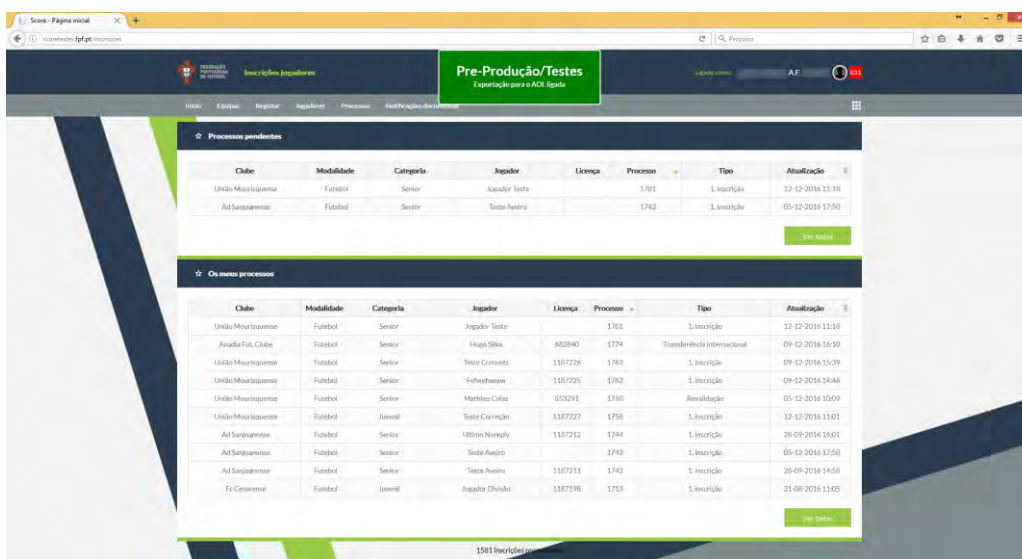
Score - Página inicial

scoretestes.fpf.pt/inscricoes

Pesquisar

FEDERAÇÃO PORTUGUESA DE FUTEBOL

Inscrições Jogadores

Pre-Produção/Testes
Exportação para o AOL ligada

Ligado como: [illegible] A.F. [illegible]

Início Equipas Registar Jogadores Processos Notificações documentos

Processos pendentes

| Clube | Modalidade | Categoria | Jogador | Licença | Processo | Tipo | Atualização |
|---|---|---|---|---|---|---|---|
| União Mourisquense | Futebol | Senior | Jogador Teste | | 1781 | 1. inscrição | 12-12-2016 11:18 |
| Ad Sanjoanense | Futebol | Senior | Teste Aveiro | | 1743 | 1. inscrição | 05-12-2016 17:50 |

Ver todos

Os meus processos

| Clube | Modalidade | Categoria | Jogador | Licença | Processo | Tipo | Atualização |
|---|---|---|---|---|---|---|---|
| União Mourisquense | Futebol | Senior | Jogador Teste | | 1781 | 1. inscrição | 12-12-2016 11:18 |
| Anadia Fut. Clube | Futebol | Senior | Hugo Silva | 682840 | 1774 | Transferência internacional | 09-12-2016 16:10 |
| União Mourisquense | Futebol | Senior | Teste Coments | 1187226 | 1763 | 1. inscrição | 09-12-2016 15:39 |
| União Mourisquense | Futebol | Senior | Fsfwefwesw | 1187225 | 1762 | 1. inscrição | 09-12-2016 14:46 |
| União Mourisquense | Futebol | Senior | Mathieu Colas | 853291 | 1760 | Revalidação | 05-12-2016 10:09 |
| União Mourisquense | Futebol | Juvenil | Teste Correção | 1187227 | 1758 | 1. inscrição | 12-12-2016 11:01 |
| Ad Sanjoanense | Futebol | Senior | Ultimo Noreply | 1187212 | 1744 | 1. inscrição | 28-09-2016 16:01 |
| Ad Sanjoanense | Futebol | Senior | Teste Aveiro | | 1743 | 1. inscrição | 05-12-2016 17:50 |
| Ad Sanjoanense | Futebol | Senior | Teste Aveiro | 1187211 | 1742 | 1. inscrição | 28-09-2016 14:58 |
| Fc Cesarense | Futebol | Juvenil | Jogador Divisão | 1187198 | 1713 | 1. inscrição | 21-08-2016 11:05 |

Ver todos

1581 Inscrições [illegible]